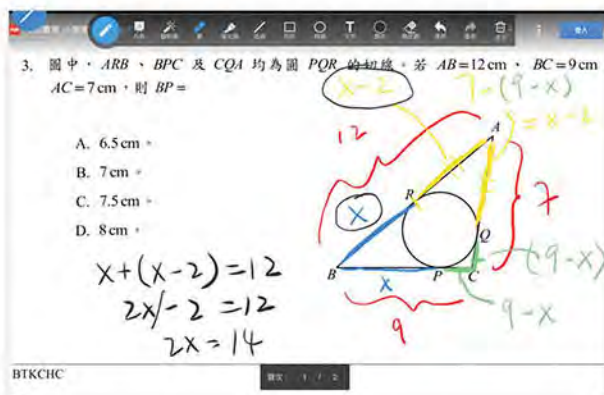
3. 圖中，$ARB$、$BPC$ 及 $CQA$ 均為圓 $PQR$ 的切線。若 $AB = 12$ cm，$BC = 9$ cm，$AC = 7$ cm，則 $BP =$

A. 6.5 cm。
B. 7 cm。
C. 7.5 cm。
D. 8 cm。

$x-2$
$7-(9-x)$
$= x-2$
12
7
$x$
$-(9-x)$
$x$
$9-x$
9

$x+(x-2)=12$
$2x-2=12$
$2x=14$

A
R
Q
B
P
C

BTKCHC

1 / 2